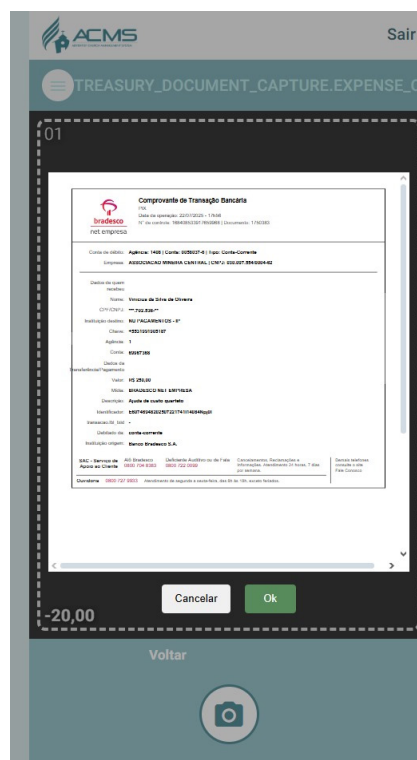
ACMS

Sair

TREASURY_DOCUMENT_CAPTURE.EXPENSE_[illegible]

01

bradesco
net empresa

Comprovante de Transação Bancária
PIX
Data da operação: 22/01/2025 - 17h48
Nº de controle: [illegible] | Documento: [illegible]

Conta de débito: Agência: 1405 | Conta: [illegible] | Tipo: Conta-Corrente
Empresa: ASSOCIACAO MINEIRA CENTRAL | CNPJ: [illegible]

Dados de quem recebeu
Nome: Vinicius da Silva de Oliveira
CPF/CNPJ: ***.792.836-**
Instituição: NU PAGAMENTOS - IP
Chave: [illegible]
Agência: 1
Conta: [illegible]
Dados da transferência/Pagamento
Valor: R$ 250,00
Mídia: BRADESCO NET EMPRESA
Descrição: Ajuda de custo quartetos
Identificador: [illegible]
Transação Id. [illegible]: -
Debitado da: conta-corrente
Instituição origem: Banco Bradesco S.A.

SAC - Serviço de Apoio ao Cliente | Alô Bradesco 0800 704 8383 | Deficiente Auditivo ou de Fala 0800 722 0099 | Cancelamentos, Reclamações e Informações. Atendimento 24 horas, 7 dias por semana. | Demais telefones consulte o site Fale Conosco
Ouvidoria 0800 727 9933 Atendimento de segunda a sexta-feira, das 8h às 18h, exceto feriados.

Cancelar
Ok

-20,00

Voltar